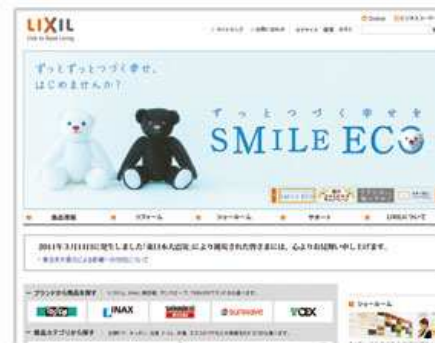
LIXIL
Link to Good Living

ずっとずっとつづく幸せ、はじめませんか?

ずっとつづく幸せを

SMILE ECO

商品情報
リフォーム
ショールーム
サポート
LIXILについて

2011年3月11日に発生しました「東日本大震災」により被災された皆さまには、心よりお見舞い申し上げます。

ブランドから商品を探す
INAX
sunwave
TOEX

商品カテゴリから探す

ショールーム